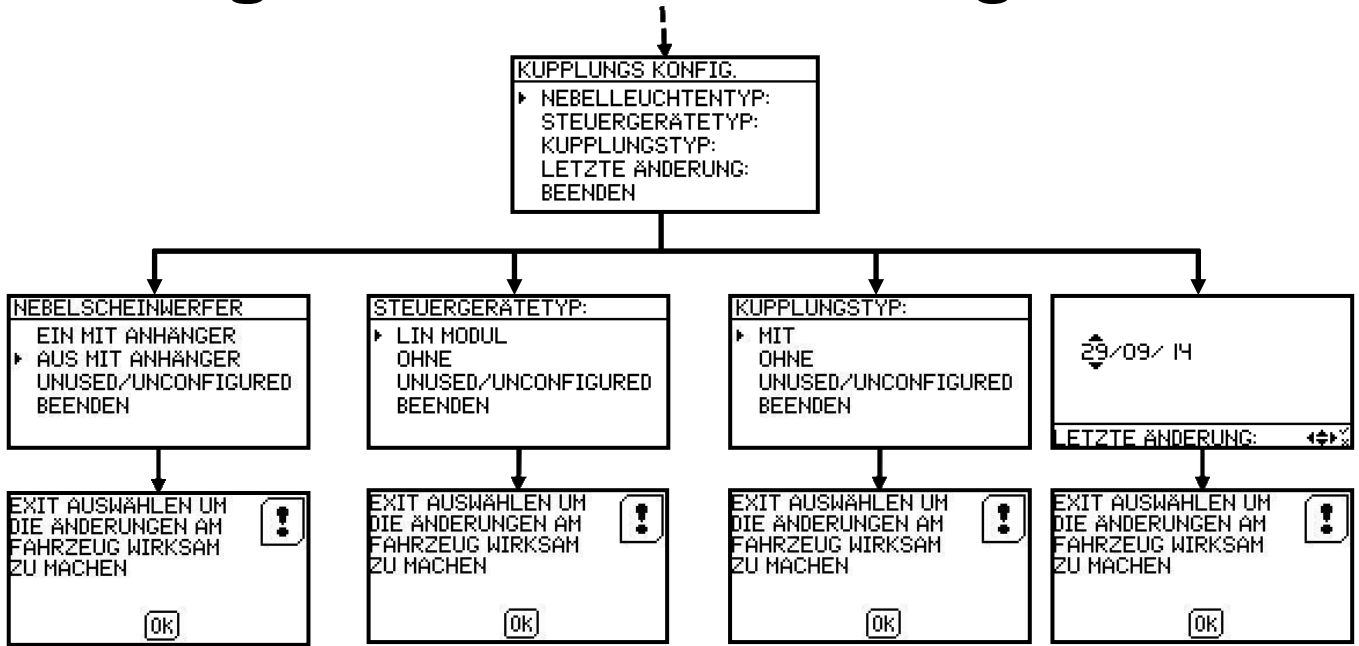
KUPPLUNGS KONFIG.
NEBELLEUCHTENTYP:
STEUERGERÄTETYP:
KUPPLUNGSTYP:
LETZTE ÄNDERUNG:
BEENDEN

NEBELSCHEINWERFER
EIN MIT ANHÄNGER
AUS MIT ANHÄNGER
UNUSED/UNCONFIGURED
BEENDEN

EXIT AUSWÄHLEN UM DIE ÄNDERUNGEN AM FAHRZEUG WIRKSAM ZU MACHEN
OK

STEUERGERÄTETYP:
LIN MODUL
OHNE
UNUSED/UNCONFIGURED
BEENDEN

EXIT AUSWÄHLEN UM DIE ÄNDERUNGEN AM FAHRZEUG WIRKSAM ZU MACHEN
OK

KUPPLUNGSTYP:
MIT
OHNE
UNUSED/UNCONFIGURED
BEENDEN

EXIT AUSWÄHLEN UM DIE ÄNDERUNGEN AM FAHRZEUG WIRKSAM ZU MACHEN
OK

29/09/14
LETZTE ÄNDERUNG:

EXIT AUSWÄHLEN UM DIE ÄNDERUNGEN AM FAHRZEUG WIRKSAM ZU MACHEN
OK